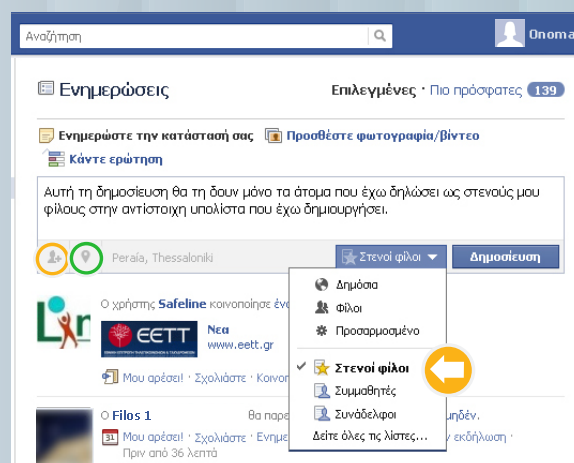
Αναζήτηση

Onoma

Ενημερώσεις

Επιλεγμένες · Πιο πρόσφατες 139

Ενημερώστε την κατάσταση σας

Προσθέστε φωτογραφία/βίντεο

Κάντε ερώτηση

Αυτή τη δημοσίευση θα τη δουν μόνο τα άτομα που έχω δηλώσει ως στενούς μου φίλους στην αντίστοιχη υπολίστα που έχω δημιουργήσει.

Peraía, Thessaloniki

Στενοί φίλοι

Δημοσίευση

Δημόσια

Φίλοι

Προσαρμοσμένο

Στενοί φίλοι

Συμμαθητές

Συνάδελφοι

Δείτε όλες τις λίστες...

Ο χρήστης Safeline κοινοποίησε ένα

ΕΕΤΤ

Νεα

www.eett.gr

Μου αρέσει! · Σχολιάστε · Κοινο

Filos 1

θα παρ

ιδε.

Μου αρέσει! · Σχολιάστε · Ενημε

ην εκδήλωση

Πριν από 36 λεπτά